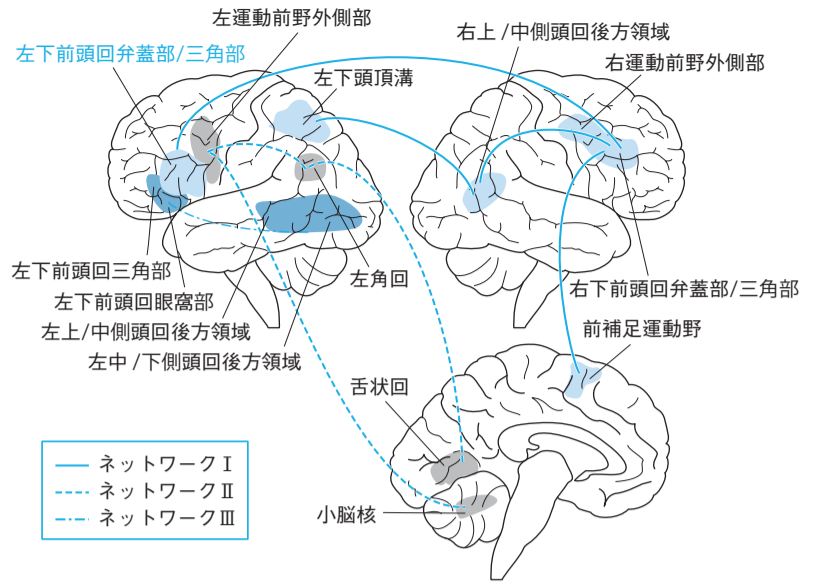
左運動前野外側部
左下前頭回弁蓋部/三角部
左下頭頂溝
右上 /中側頭回後方領域
右運動前野外側部
左下前頭回三角部
左下前頭回眼窩部
左上/中側頭回後方領域
左中 /下側頭回後方領域
左角回
右下前頭回弁蓋部/三角部
前補足運動野
舌状回
小脳核
ネットワークⅠ
ネットワークⅡ
ネットワークⅢ